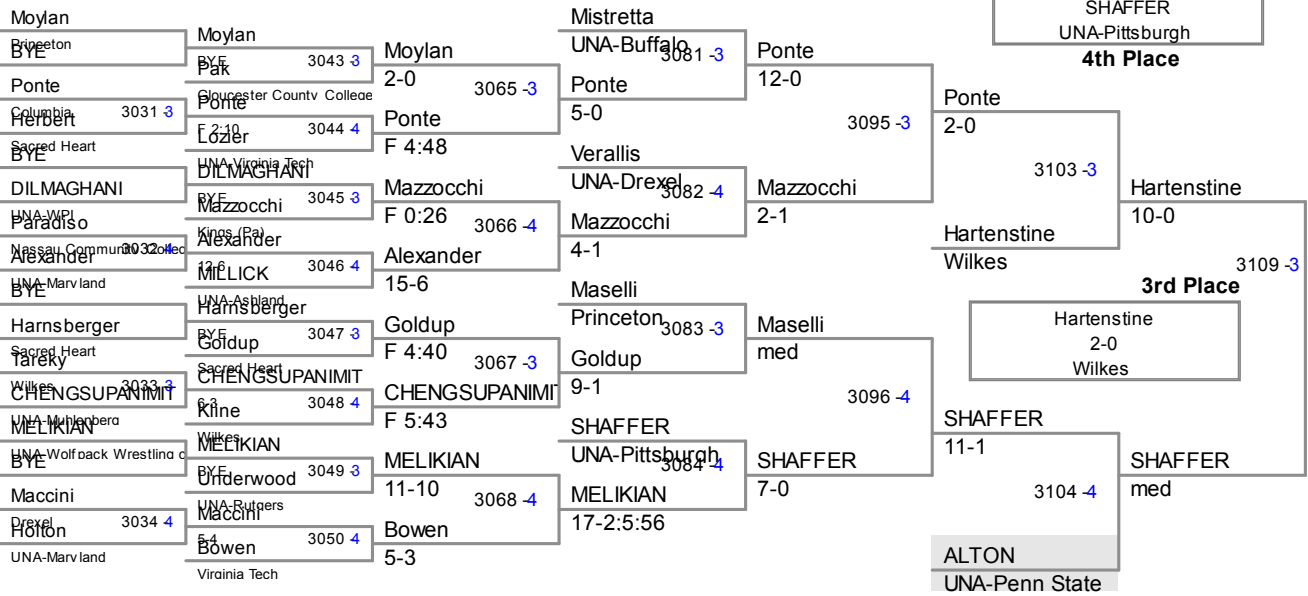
Moylan
Princeton
BYE
Ponte
Columbia
3031 -3
Herbert
Sacred Heart
BYE
DILMAGHANI
UNA-WPI
Paradiso
Nassau Community College
3032 -4
Alexander
UNA-Maryland
BYE
Harnsberger
Sacred Heart
Tareky
Wilkes
3033 -3
CHENGSUPANIMIT
UNA-Muhlenberg
MELIKIAN
UNA-Wolfpack Wrestling
BYE
Maccini
Drexel
3034 4
Holton
UNA-Maryland

Moylan
BYE
Pak
3043 -3
Gloucester County College
Ponte
F 2:10
Lozier
3044 4
UNA-Virginia Tech
DILMAGHANI
BYE
Mazzocchi
3045 -3
Kings (Pa)
Alexander
12-6
MILLICK
3046 4
UNA-Ashland
Harnsberger
BYE
Goldup
3047 -3
Sacred Heart
CHENGSUPANIMIT
6-3
Kline
3048 4
Wilkes
MELIKIAN
BYE
Underwood
3049 -3
UNA-Rutgers
Maccini
5-4
Bowen
3050 4
Virginia Tech

Moylan
2-0
3065 -3
Ponte
F 4:48
Mazzocchi
F 0:26
3066 -4
Alexander
15-6
Goldup
F 4:40
3067 -3
CHENGSUPANIMIT
F 5:43
MELIKIAN
11-10
3068 -4
Bowen
5-3

Mistretta
UNA-Buffalo
3081 -3
Ponte
5-0
Verallis
UNA-Drexel
3082 -4
Mazzocchi
4-1
Maselli
Princeton
3083 -3
Goldup
9-1
SHAFFER
UNA-Pittsburgh
3084 -4
MELIKIAN
17-2:5:56

Ponte
12-0
3095 -3
Mazzocchi
2-1
Maselli
med
3096 -4
SHAFFER
7-0

Ponte
2-0
3103 -3
Hartenstine
Wilkes
SHAFFER
11-1
3104 -4
ALTON
UNA-Penn State

SHAFFER
UNA-Pittsburgh
4th Place
Hartenstine
10-0
3109 -3
3rd Place
Hartenstine
2-0
Wilkes
SHAFFER
med